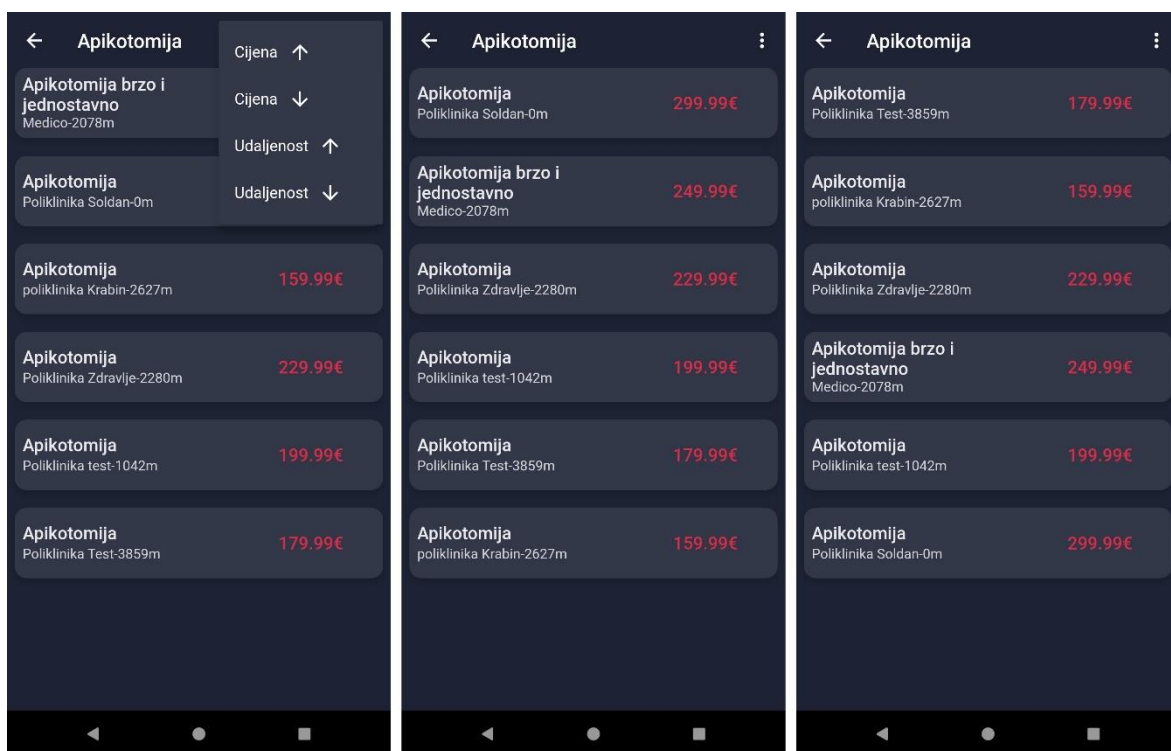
← Apikotomija

Cijena ↑
Cijena ↓
Udaljenost ↑
Udaljenost ↓

Apikotomija brzo i jednostavno
Medico-2078m

Apikotomija
Poliklinika Soldan-0m

Apikotomija
poliklinika Krabin-2627m
159.99€

Apikotomija
Poliklinika Zdravlje-2280m
229.99€

Apikotomija
Poliklinika test-1042m
199.99€

Apikotomija
Poliklinika Test-3859m
179.99€

← Apikotomija

Apikotomija
Poliklinika Soldan-0m
299.99€

Apikotomija brzo i jednostavno
Medico-2078m
249.99€

Apikotomija
Poliklinika Zdravlje-2280m
229.99€

Apikotomija
Poliklinika test-1042m
199.99€

Apikotomija
Poliklinika Test-3859m
179.99€

Apikotomija
poliklinika Krabin-2627m
159.99€

← Apikotomija

Apikotomija
Poliklinika Test-3859m
179.99€

Apikotomija
poliklinika Krabin-2627m
159.99€

Apikotomija
Poliklinika Zdravlje-2280m
229.99€

Apikotomija brzo i jednostavno
Medico-2078m
249.99€

Apikotomija
Poliklinika test-1042m
199.99€

Apikotomija
Poliklinika Soldan-0m
299.99€